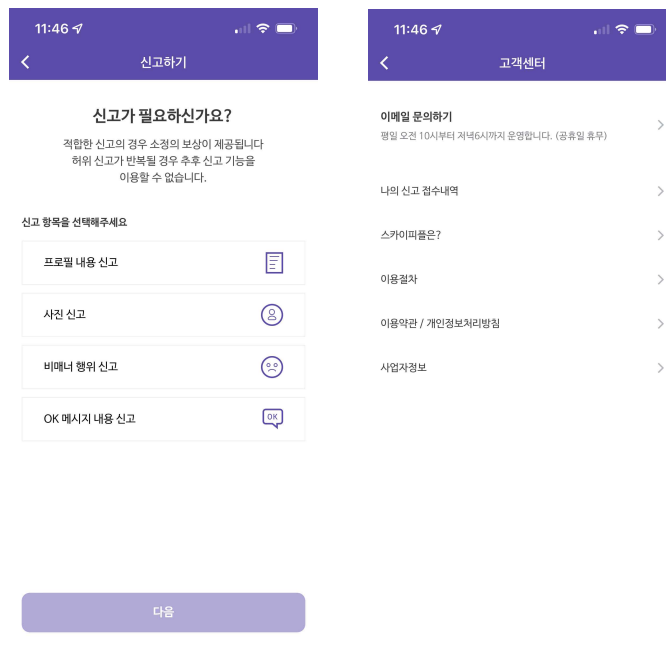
11:46

신고하기

신고가 필요하신가요?

적합한 신고의 경우 소정의 보상이 제공됩니다
허위 신고가 반복될 경우 추후 신고 기능을 이용할 수 없습니다.

신고 항목을 선택해주세요

프로필 내용 신고

사진 신고

비매너 행위 신고

OK 메시지 내용 신고

OK

다음

11:46

고객센터

이메일 문의하기
평일 오전 10시부터 저녁6시까지 운영합니다. (공휴일 휴무)

나의 신고 접수내역

스카이피플은?

이용절차

이용약관 / 개인정보처리방침

사업자정보